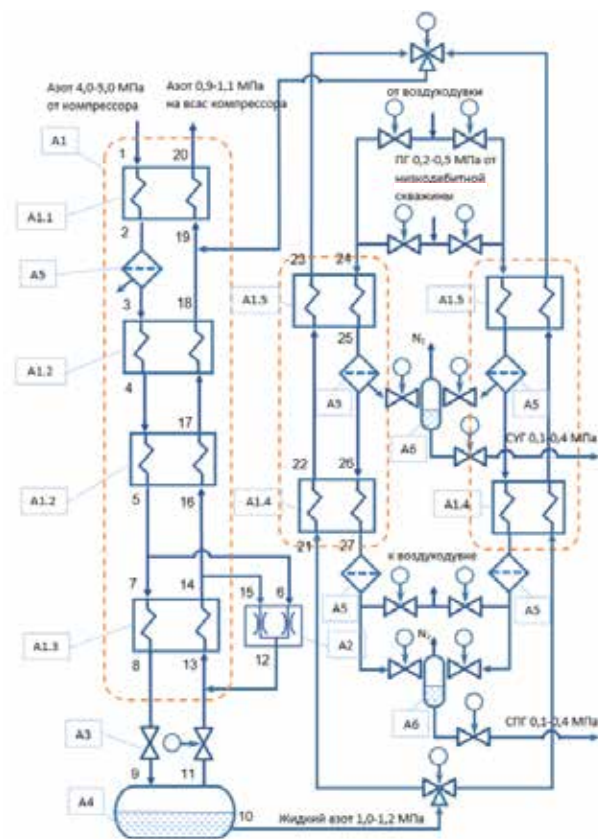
Азот 4,0-5,0 МПа от компрессора

Азот 0,9-1,1 МПа на всас компрессора

от воздуходувки

ПГ 0,2-0,5 МПа от низкодебитной скважины

A1

1

20

A1.1

2

19

A5

3

18

A1.2

4

17

A1.2

5

16

7

14

15

6

A1.3

8

13

12

A2

A3

9

11

A4

10

Жидкий азот 1,0-1,2 МПа

23

24

A1.5

25

A5

$N_2$

A6

22

26

A1.4

21

27

A1.5

A5

СУГ 0,1-0,4 МПа

A1.4

к воздуходувке

A5

A5

$N_2$

A6

СПГ 0,1-0,4 МПа